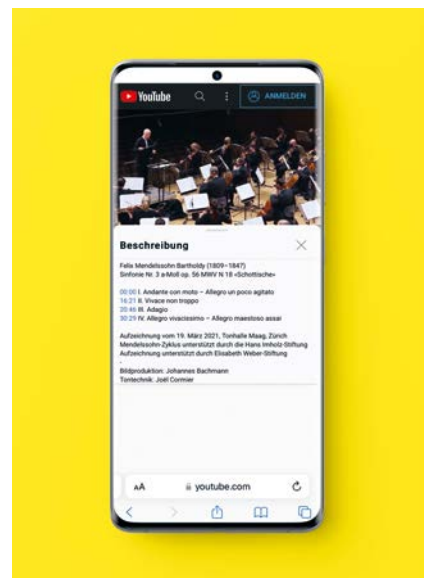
YouTube

ANMELDEN

Beschreibung

Felix Mendelssohn Bartholdy (1809–1847)
Sinfonie Nr. 3 a-Moll op. 56 MWV N 18 «Schottische»

00:00 I. Andante con moto – Allegro un poco agitato
16:21 II. Vivace non troppo
20:46 III. Adagio
30:29 IV. Allegro vivacissimo – Allegro maestoso assai

Aufzeichnung vom 19. März 2021, Tonhalle Maag, Zürich
Mendelssohn-Zyklus unterstützt durch die Hans Imholz-Stiftung
Aufzeichnung unterstützt durch Elisabeth Weber-Stiftung
-
Bildproduktion: Johannes Bachmann
Tontechnik: Joël Cormier

AA youtube.com